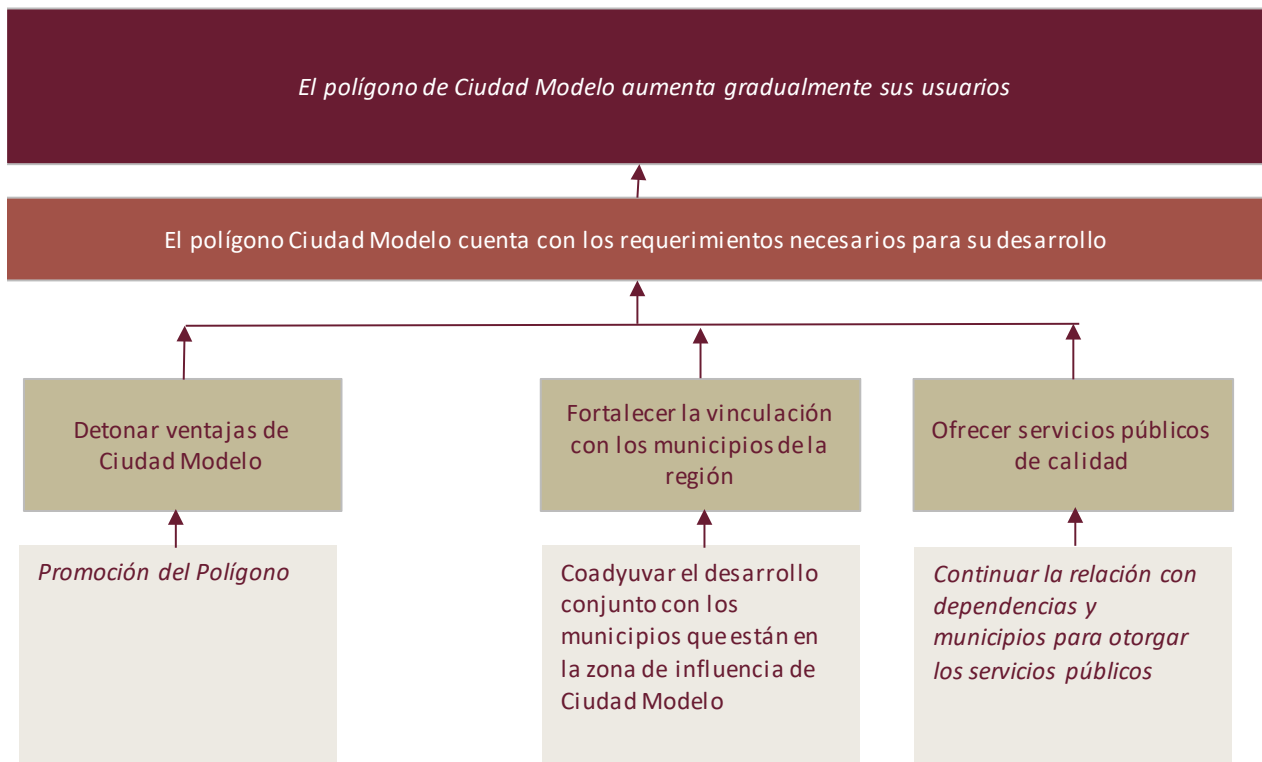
El polígono de Ciudad Modelo aumenta gradualmente sus usuarios

El polígono Ciudad Modelo cuenta con los requerimientos necesarios para su desarrollo

Detonar ventajas de Ciudad Modelo

Fortalecer la vinculación con los municipios de la región

Ofrecer servicios públicos de calidad

Promoción del Polígono

Coadyuvar el desarrollo conjunto con los municipios que están en la zona de influencia de Ciudad Modelo

Continuar la relación con dependencias y municipios para otorgar los servicios públicos